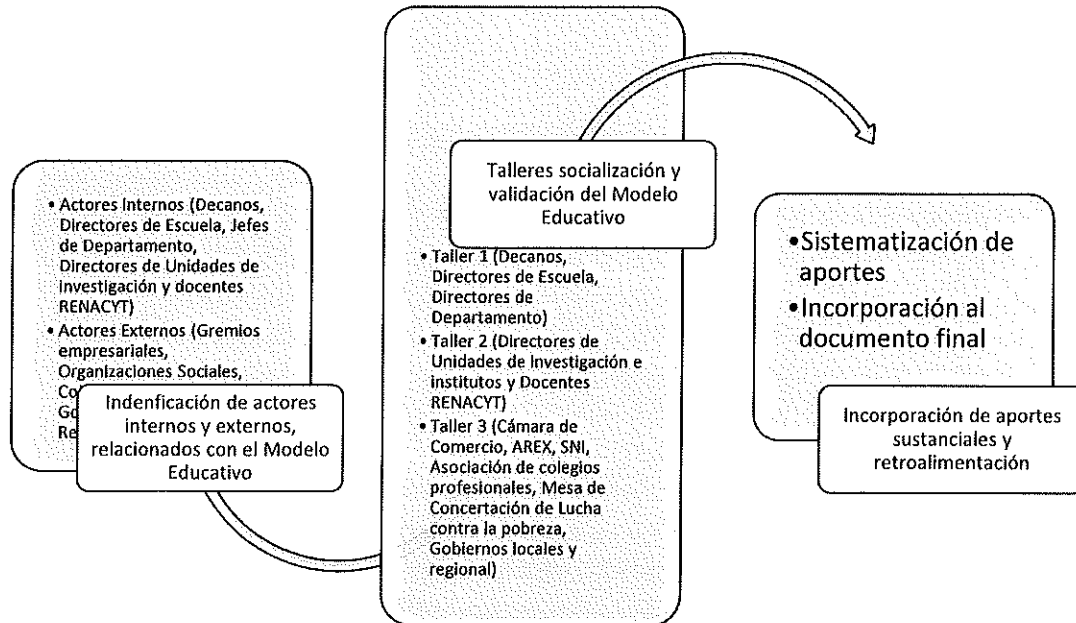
• Actores Internos (Decanos, Directores de Escuela, Jefes de Departamento, Directores de Unidades de Investigación y docentes RENACYT)
• Actores Externos (Gremios empresariales, Organizaciones Sociales, Co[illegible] Go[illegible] Re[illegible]

Indenficación de actores internos y externos, relacionados con el Modelo Educativo

Talleres socialización y validación del Modelo Educativo

• Taller 1 (Decanos, Directores de Escuela, Directores de Departamento)
• Taller 2 (Directores de Unidades de Investigación e institutos y Docentes RENACYT)
• Taller 3 (Cámara de Comercio, AREX, SNI, Asociación de colegios profesionales, Mesa de Concertación de Lucha contra la pobreza, Gobiernos locales y regional)

•Sistematización de aportes
•Incorporación al documento final

Incorporación de aportes sustanciales y retroalimentación